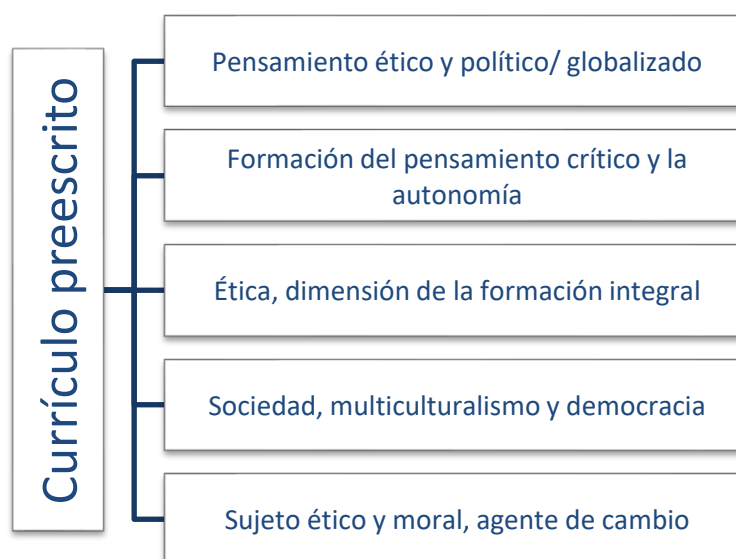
Currículo preescrito

Pensamiento ético y político/ globalizado

Formación del pensamiento crítico y la autonomía

Ética, dimensión de la formación integral

Sociedad, multiculturalismo y democracia

Sujeto ético y moral, agente de cambio